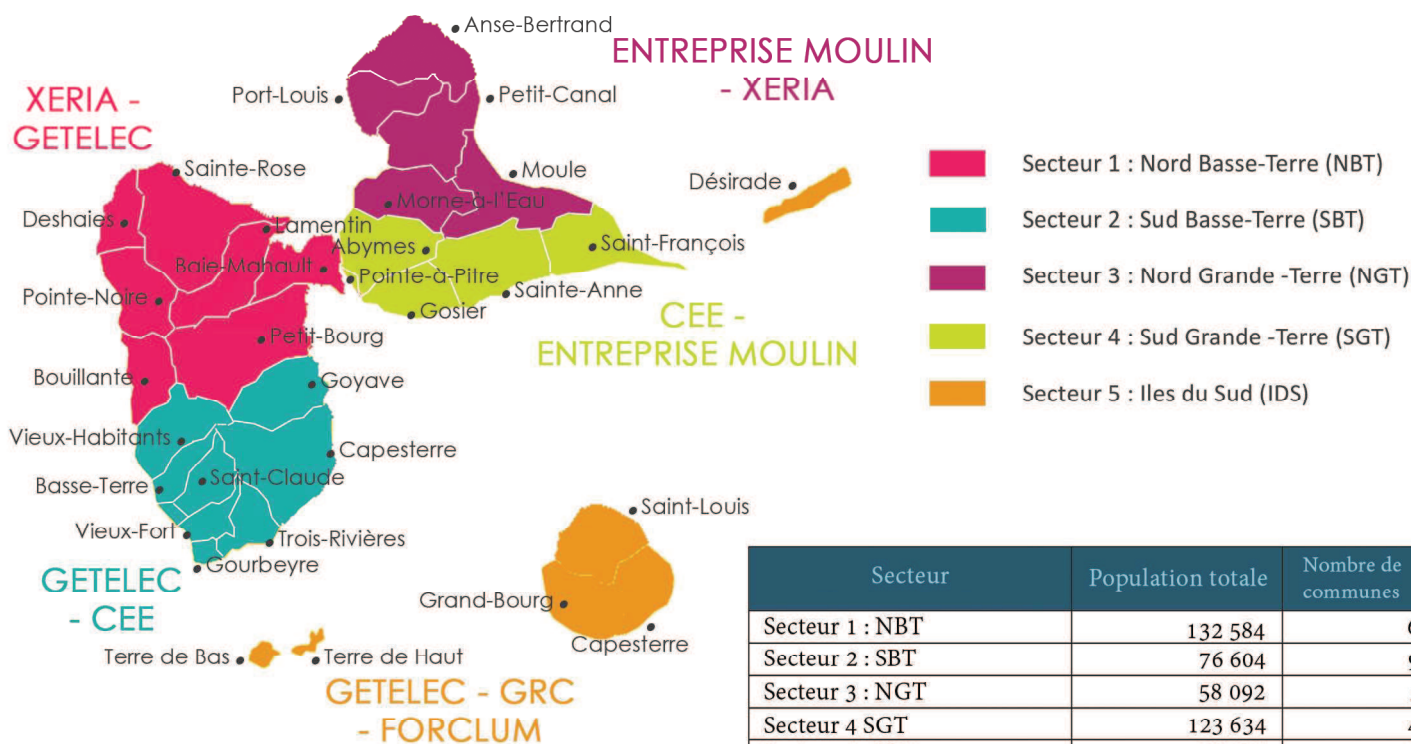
XERIA - GETELEC

ENTREPRISE MOULIN - XERIA

Anse-Bertrand
Port-Louis
Petit-Canal
Moule
Sainte-Rose
Morne-à-l'Eau
Deshaies
Lamentin
Abymes
Saint-François
Désirade
Baie-Mahault
Pointe-à-Pitre
Pointe-Noire
Sainte-Anne
Gosier
Petit-Bourg
Bouillante
Goyave
Vieux-Habitants
Capesterre
Basse-Terre
Saint-Claude
Vieux-Fort
Trois-Rivières
Gourbeyre
Saint-Louis
Grand-Bourg
Capesterre
Terre de Bas
Terre de Haut

CEE - ENTREPRISE MOULIN

GETELEC - CEE

GETELEC - GRC - FORCLUM

Secteur 1 : Nord Basse-Terre (NBT)
Secteur 2 : Sud Basse-Terre (SBT)
Secteur 3 : Nord Grande -Terre (NGT)
Secteur 4 : Sud Grande -Terre (SGT)
Secteur 5 : Iles du Sud (IDS)

| Secteur | Population totale | Nombre de communes |
|---|---|---|
| Secteur 1 : NBT | 132 584 | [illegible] |
| Secteur 2 : SBT | 76 604 | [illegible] |
| Secteur 3 : NGT | 58 092 | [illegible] |
| Secteur 4 SGT | 123 634 | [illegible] |